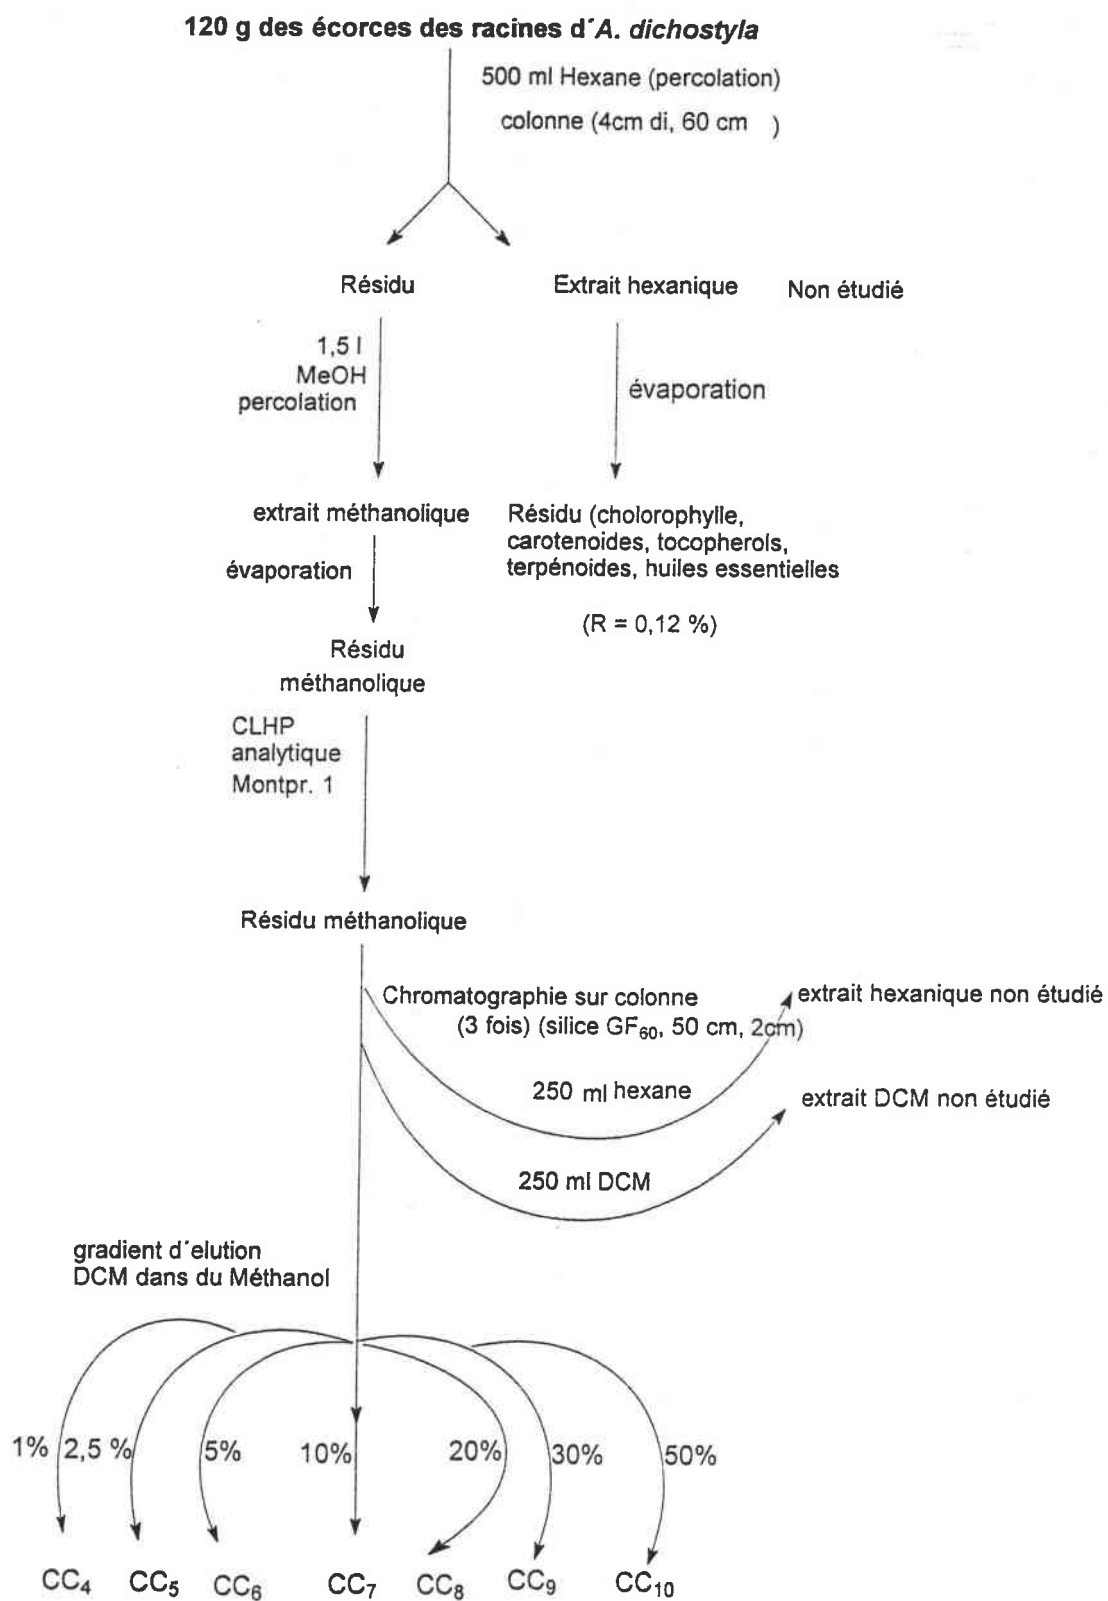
**120 g des écorces des racines d´*A. dichostyla***

500 ml Hexane (percolation)

colonne (4cm di, 60 cm )

Résidu

Extrait hexanique

Non étudié

1,5 l MeOH percolation

évaporation

extrait méthanolique

Résidu (cholorophylle, carotenoides, tocopherols, terpénoides, huiles essentielles

évaporation

(R = 0,12 %)

Résidu méthanolique

CLHP analytique Montpr. 1

Résidu méthanolique

Chromatographie sur colonne (3 fois) (silice $GF_{60}$, 50 cm, 2cm)

extrait hexanique non étudié

250 ml hexane

extrait DCM non étudié

250 ml DCM

gradient d´elution DCM dans du Méthanol

1%

2,5 %

5%

10%

20%

30%

50%

$CC_4$ $CC_5$ $CC_6$ $CC_7$ $CC_8$ $CC_9$ $CC_{10}$